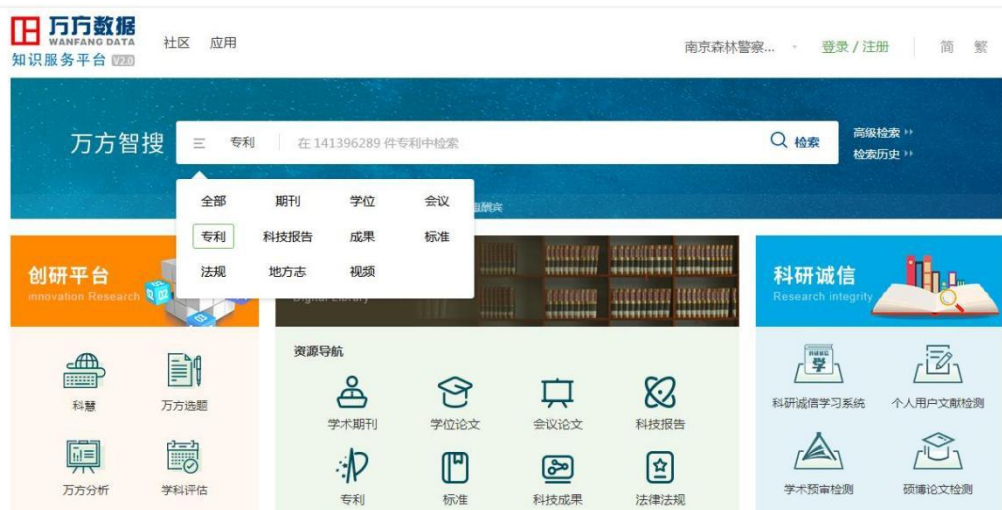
万方数据
WANFANG DATA
知识服务平台 V2.0

社区 应用

南京森林警察... 登录 / 注册 简 繁

万方智搜 专利 在 141396289 件专利中检索 检索

高级检索
检索历史

全部 期刊 学位 会议
专利 科技报告 成果 标准
法规 地方志 视频

创研平台
Innovation Research

Digital Library

科研诚信
Research integrity

科慧 万方选题
万方分析 学科评估

资源导航
学术期刊 学位论文 会议论文 科技报告
专利 标准 科技成果 法律法规

科研诚信学习系统 个人用户文献检测
学术预审检测 硕博论文检测